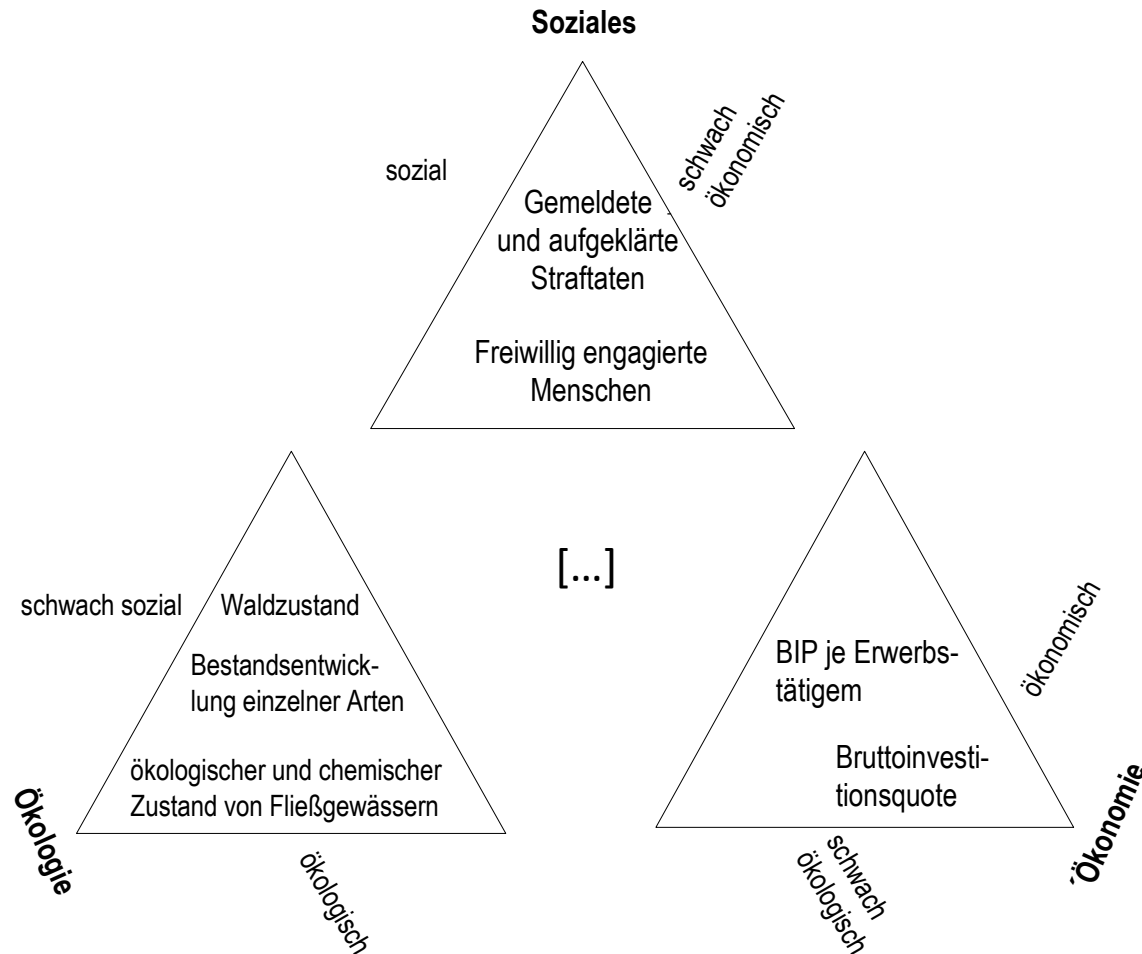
Soziales

sozial

schwach ökonomisch

Gemeldete und aufgeklärte Straftaten

Freiwillig engagierte Menschen

[...]

schwach sozial

Waldzustand

Bestandsentwicklung einzelner Arten

ökologischer und chemischer Zustand von Fließgewässern

Ökologie

ökologisch

ökonomisch

BIP je Erwerbstätigem

Bruttoinvestitionsquote

schwach ökologisch

´Ökonomie